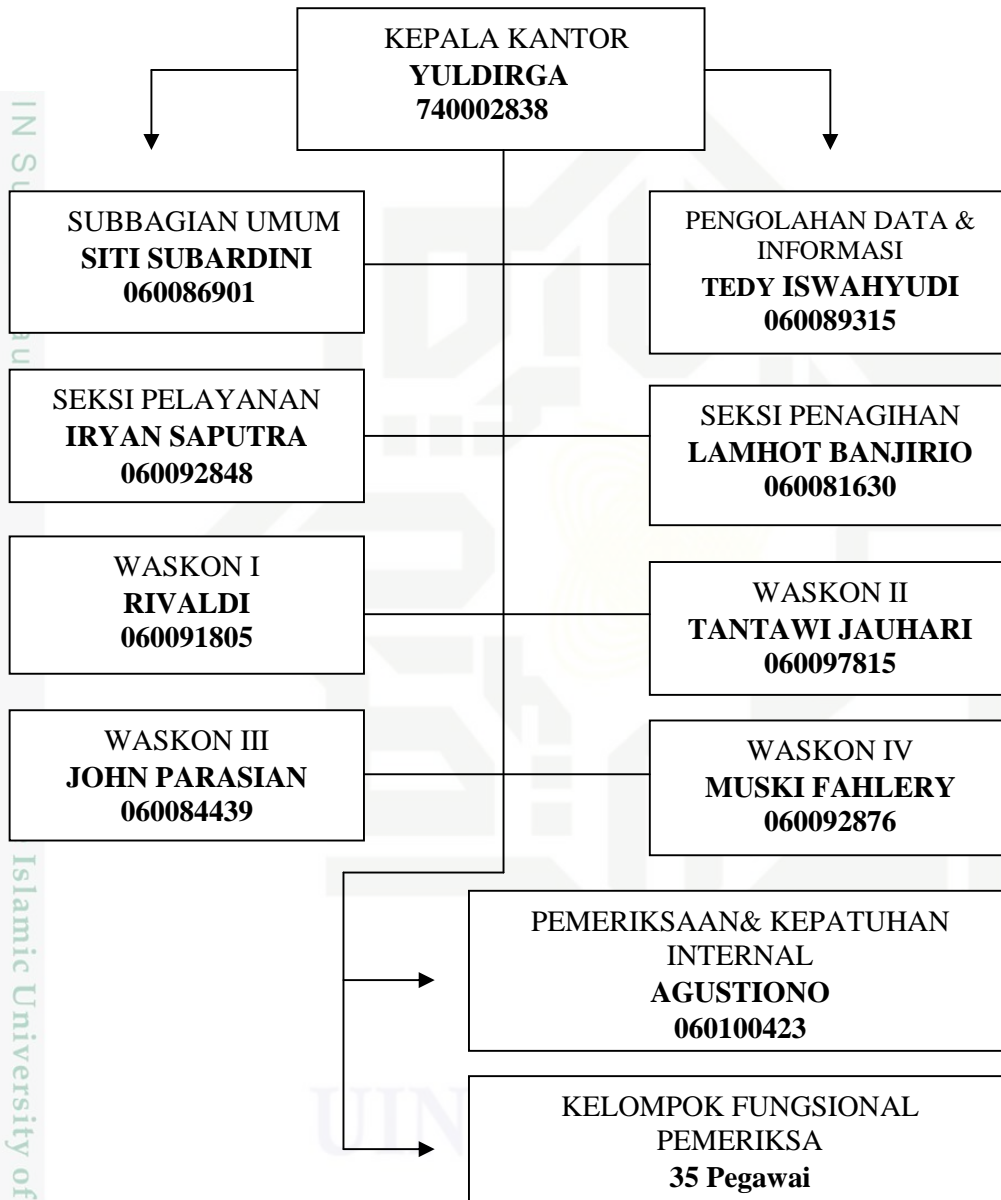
KEPALA KANTOR
**YULDIRGA**
**740002838**

SUBBAGIAN UMUM
**SITI SUBARDINI**
**060086901**

PENGOLAHAN DATA & INFORMASI
**TEDY ISWAHYUDI**
**060089315**

SEKSI PELAYANAN
**IRYAN SAPUTRA**
**060092848**

SEKSI PENAGIHAN
**LAMHOT BANJIRIO**
**060081630**

WASKON I
**RIVALDI**
**060091805**

WASKON II
**TANTAWI JAUHARI**
**060097815**

WASKON III
**JOHN PARASIAN**
**060084439**

WASKON IV
**MUSKI FAHLERY**
**060092876**

PEMERIKSAAN& KEPATUHAN INTERNAL
**AGUSTIONO**
**060100423**

KELOMPOK FUNGSIONAL PEMERIKSA
**35 Pegawai**

IN Su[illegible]
Islamic University of